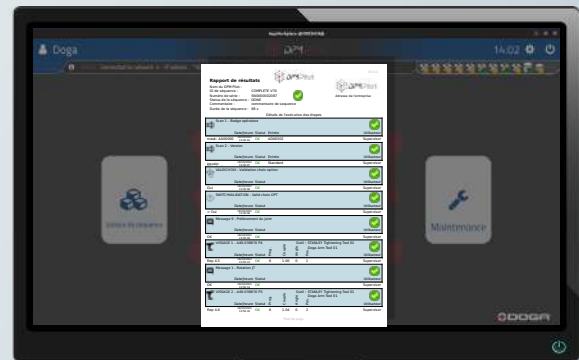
Doga

14:02

Rapport de résultats

Nom du DPM Plus :
ID de séquence :
Numéro de série :
Statut de la séquence :
Commentaire :
Durée de la séquence :

COMPLETE V70
DONE

Adresse de l'entreprise

Détails de l'exécution des étapes

Scan 1 - Badge opérateur

Scan 2 - Version

VALIDATION - Validation choix option

Message 6 - Positionnement du joint

VISSAGE 1 - AXE STANLEY P4

Message 7 - Rotation JT

VISSAGE 2 - AXE STANLEY P3

Suivi de séquence

Maintenance

DOGA